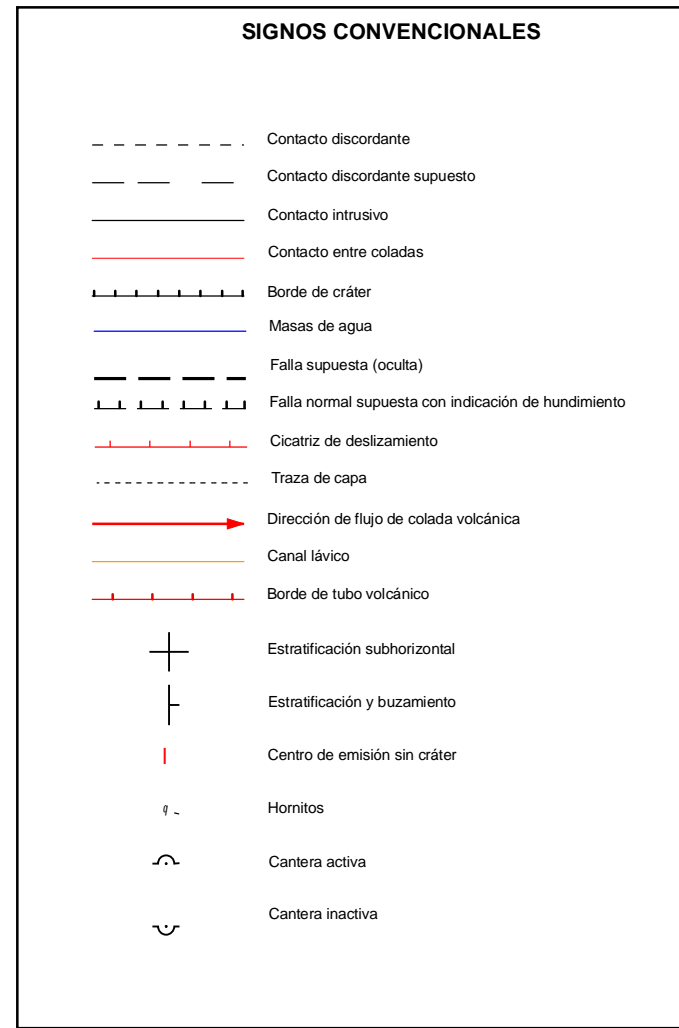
SIGNOS CONVENCIONALES

Contacto discordante

Contacto discordante supuesto

Contacto intrusivo

Contacto entre coladas

Borde de cráter

Masas de agua

Falla supuesta (oculta)

Falla normal supuesta con indicación de hundimiento

Cicatriz de deslizamiento

Traza de capa

Dirección de flujo de colada volcánica

Canal lávico

Borde de tubo volcánico

Estratificación subhorizontal

Estratificación y buzamiento

Centro de emisión sin cráter

Hornitos

Cantera activa

Cantera inactiva